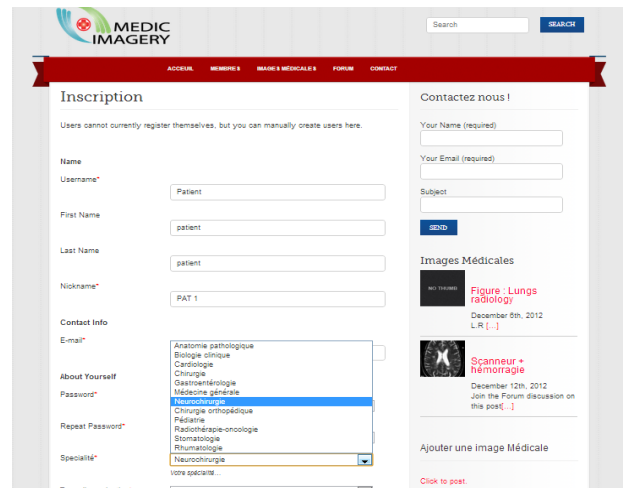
MEDIC IMAGERY

Search SEARCH

ACCUEIL MEMBRES IMAGES MÉDICALES FORUM CONTACT

Inscription

Users cannot currently register themselves, but you can manually create users here.

Name

Username* Patient

First Name patient

Last Name patient

Nickname* PAT 1

Contact Info

E-mail*

About Yourself

Password*

Repeat Password*

Specialité*

Anatomie pathologique
Biologie clinique
Cardiologie
Chirurgie
Gastroentérologie
Médecine générale
Neurochirurgie
Chirurgie orthopédique
Pédiatrie
Radiothérapie-oncologie
Stomatologie
Rhumatologie

Neurochirurgie

Votre specialité...

Contactez nous !

Your Name (required)

Your Email (required)

Subject

SEND

Images Médicales

NO THUMB

Figure : Lungs radiology

December 5th, 2012
L.R [...]

Scanneur + hémorragie

December 12th, 2012
Join the Forum discussion on this post[...]

Ajouter une image Médicale

Click to post.